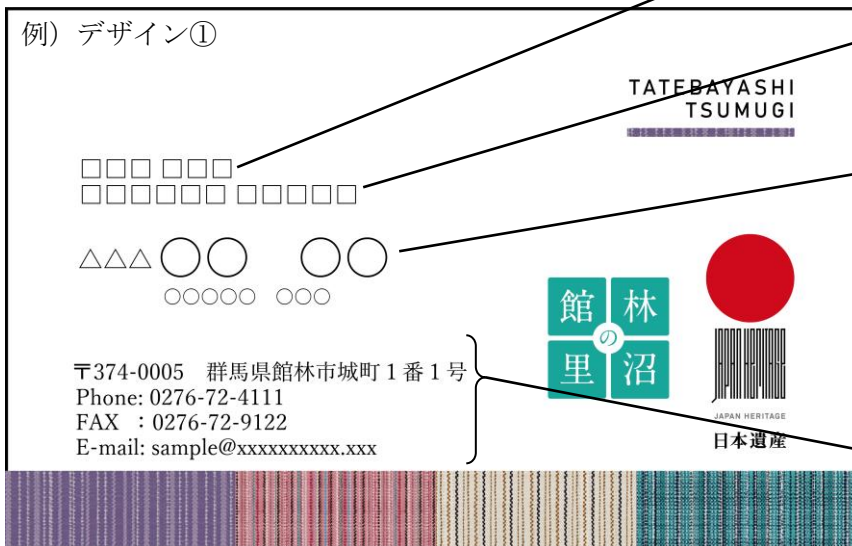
例）デザイン①

TATEBAYASHI
TSUMUGI

□□□ □□□
□□□□□□ □□□□□

△△△ ◯◯ ◯◯
○○○○○ ○○○

〒374-0005 群馬県館林市城町１番１号
Phone: 0276-72-4111
FAX ：0276-72-9122
E-mail: sample@xxxxxxxxxx.xxx

館 林
の
里 沼

JAPAN HERITAGE
JAPAN HERITAGE
日本遺産